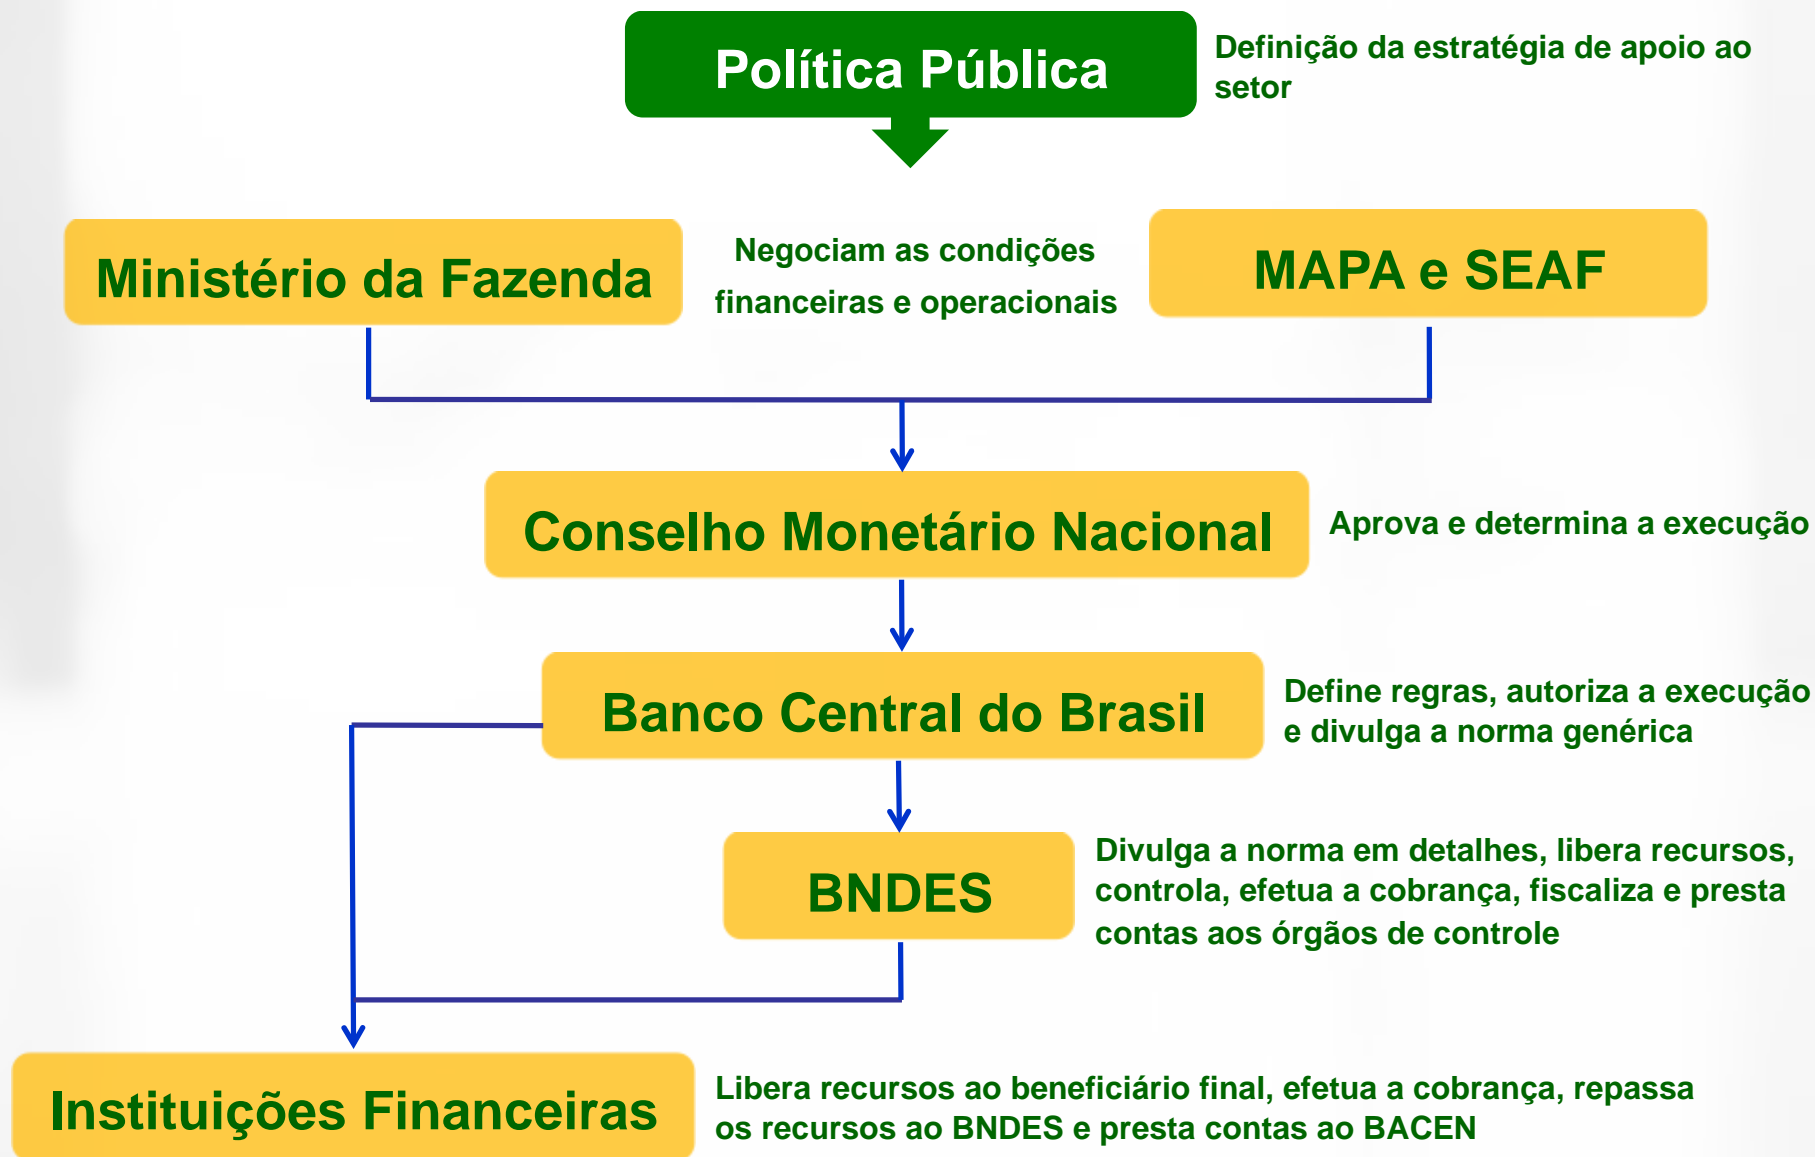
Política Pública

Definição da estratégia de apoio ao setor

Ministério da Fazenda

Negociam as condições financeiras e operacionais

MAPA e SEAF

Conselho Monetário Nacional

Aprova e determina a execução

Banco Central do Brasil

Define regras, autoriza a execução e divulga a norma genérica

BNDES

Divulga a norma em detalhes, libera recursos, controla, efetua a cobrança, fiscaliza e presta contas aos órgãos de controle

Instituições Financeiras

Libera recursos ao beneficiário final, efetua a cobrança, repassa os recursos ao BNDES e presta contas ao BACEN